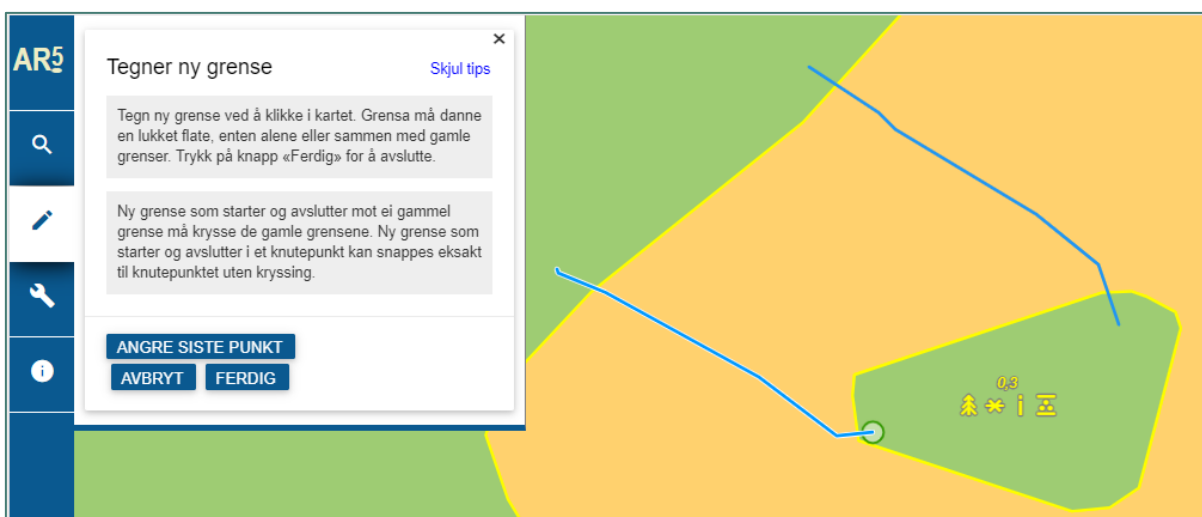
AR5

Tegner ny grense

Skjul tips

×

Tegn ny grense ved å klikke i kartet. Grensa må danne en lukket flate, enten alene eller sammen med gamle grenser. Trykk på knapp «Ferdig» for å avslutte.

Ny grense som starter og avslutter mot ei gammel grense må krysse de gamle grensene. Ny grense som starter og avslutter i et knutepunkt kan snappes eksakt til knutepunktet uten kryssing.

ANGRE SISTE PUNKT

AVBRYT

FERDIG

0,3